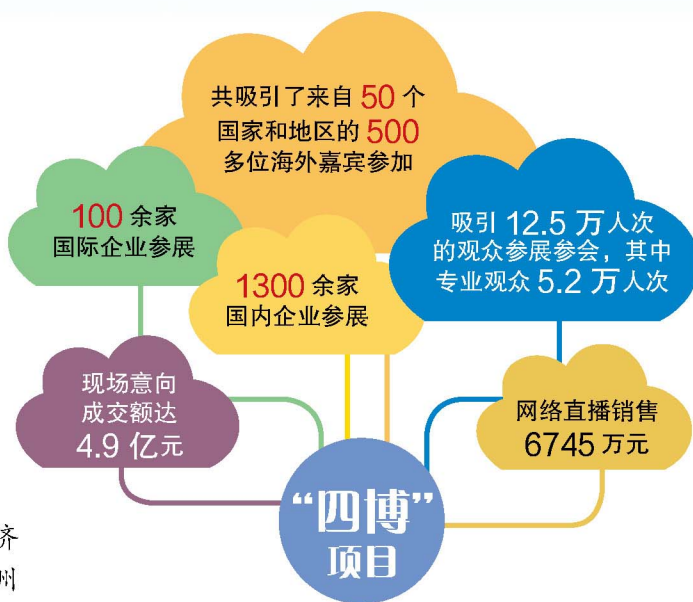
共吸引了来自50个国家和地区的500多位海外嘉宾参加

100余家国际企业参展

1300余家国内企业参展

吸引12.5万人次的观众参展参会，其中专业观众5.2万人次

现场意向成交额达4.9亿元

网络直播销售6745万元

“四博”项目

齐

州